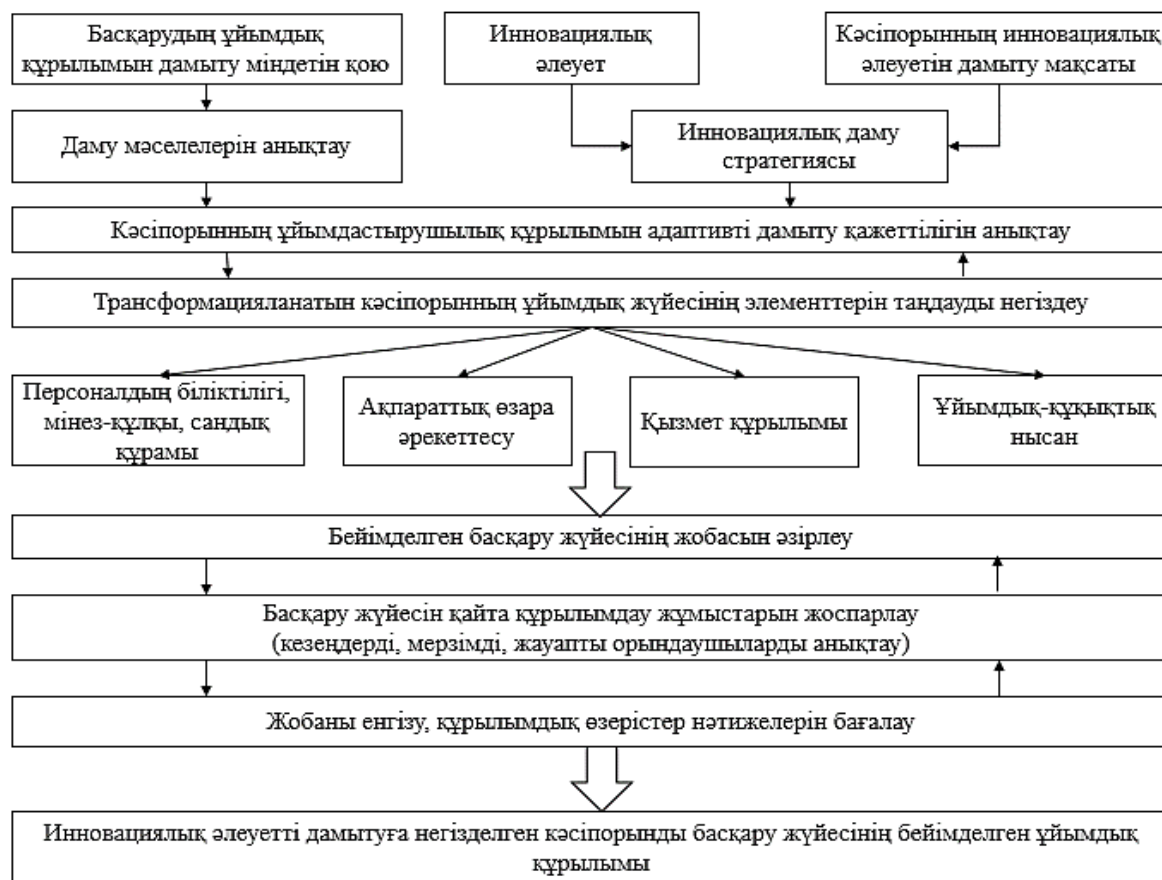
Басқарудың ұйымдық құрылымын дамыту міндетін қою

Инновациялық әлеует

Кәсіпорынның инновациялық әлеуетін дамыту мақсаты

Даму мәселелерін анықтау

Инновациялық даму стратегиясы

Кәсіпорынның ұйымдастырушылық құрылымын адаптивті дамыту қажеттілігін анықтау

Трансформацияланатын кәсіпорынның ұйымдық жүйесінің элементтерін таңдауды негіздеу

Персоналдың біліктілігі, мінез-құлқы, сандық құрамы

Ақпараттық өзара әрекеттесу

Қызмет құрылымы

Ұйымдық-құқықтық нысан

Бейімделген басқару жүйесінің жобасын әзірлеу

Басқару жүйесін қайта құрылымдау жұмыстарын жоспарлау (кезеңдерді, мерзімді, жауапты орындаушыларды анықтау)

Жобаны енгізу, құрылымдық өзерістер нәтижелерін бағалау

Инновациялық әлеуетті дамытуға негізделген кәсіпорынды басқару жүйесінің бейімделген ұйымдық құрылымы